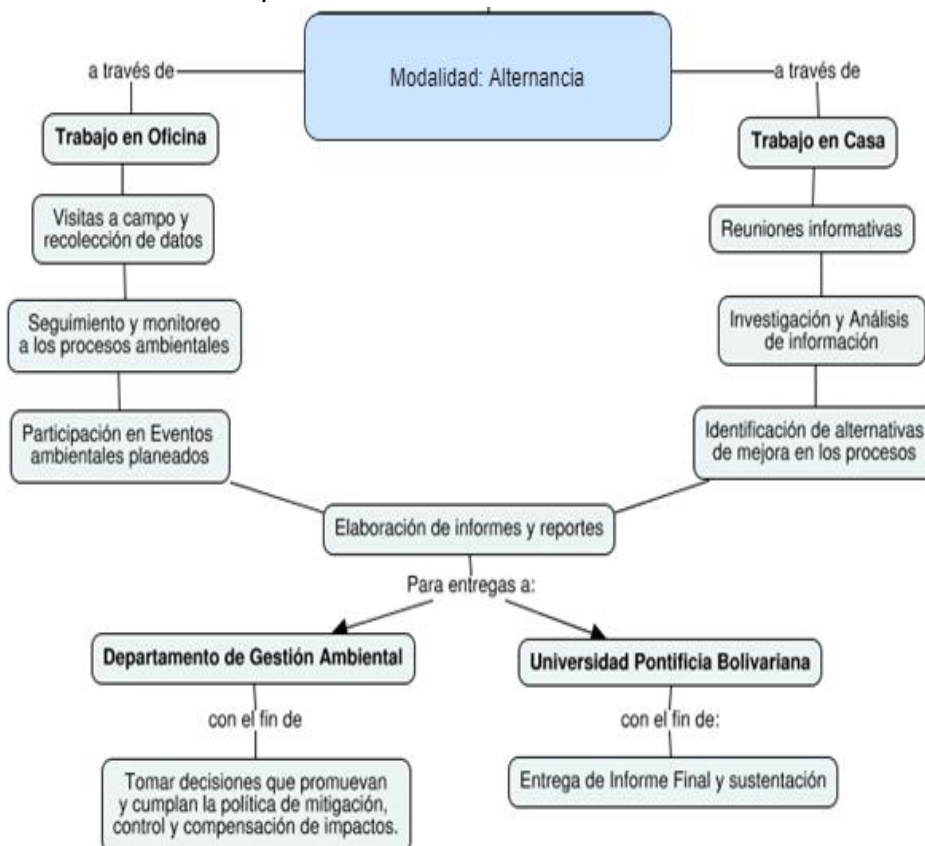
Modalidad: Alternancia

a través de

Trabajo en Oficina

Visitas a campo y recolección de datos

Seguimiento y monitoreo a los procesos ambientales

Participación en Eventos ambientales planeados

a través de

Trabajo en Casa

Reuniones informativas

Investigación y Análisis de información

Identificación de alternativas de mejora en los procesos

Elaboración de informes y reportes

Para entregas a:

Departamento de Gestión Ambiental

con el fin de

Tomar decisiones que promuevan y cumplan la política de mitigación, control y compensación de impactos.

Universidad Pontificia Bolivariana

con el fin de:

Entrega de Informe Final y sustentación